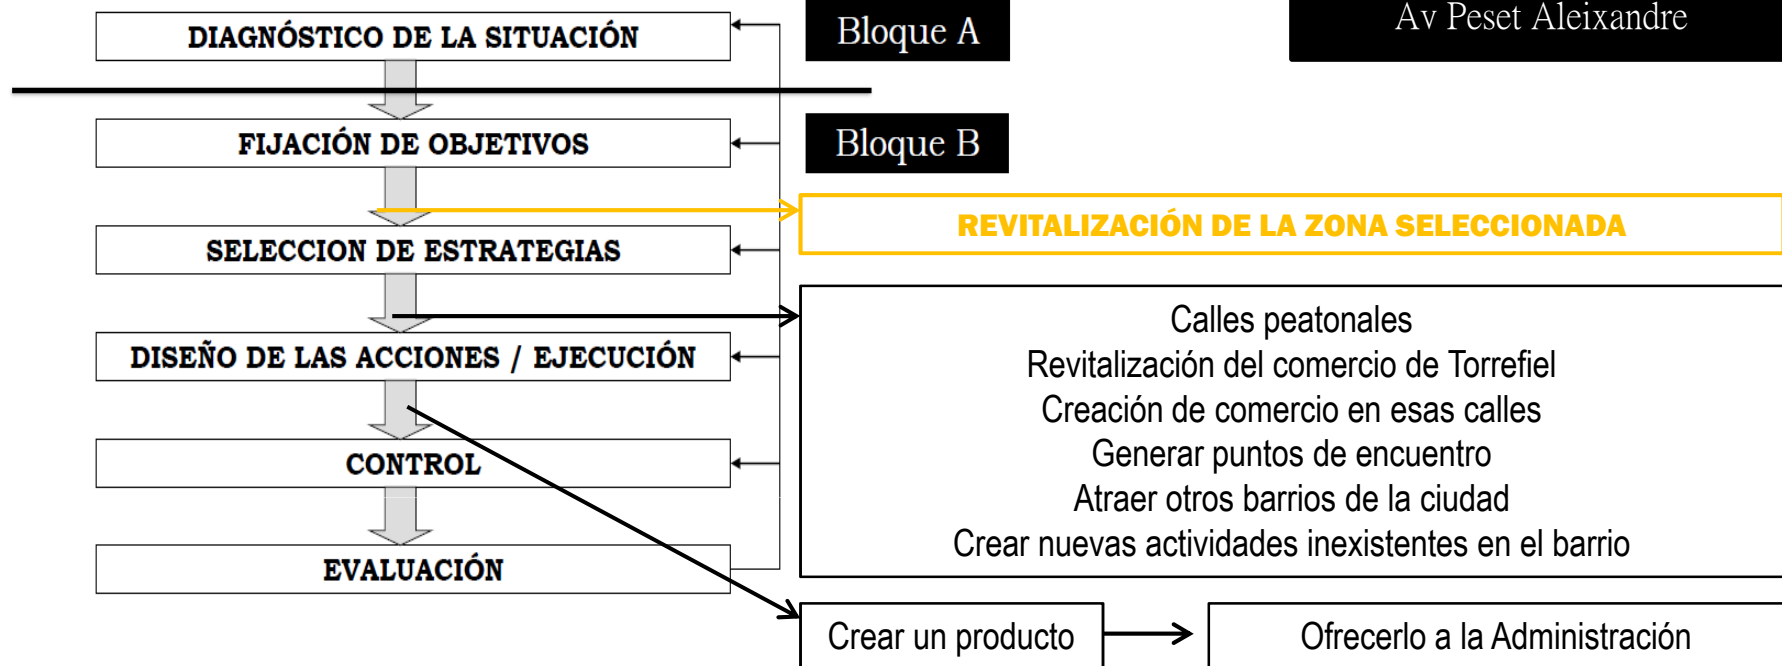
DIAGNÓSTICO DE LA SITUACIÓN

Bloque A

Av Peset Aleixandre

FIJACIÓN DE OBJETIVOS

Bloque B

REVITALIZACIÓN DE LA ZONA SELECCIONADA

SELECCION DE ESTRATEGIAS

Calles peatonales
Revitalización del comercio de Torrefiel
Creación de comercio en esas calles
Generar puntos de encuentro
Atraer otros barrios de la ciudad
Crear nuevas actividades inexistentes en el barrio

DISEÑO DE LAS ACCIONES / EJECUCIÓN

CONTROL

EVALUACIÓN

Crear un producto

Ofrecerlo a la Administración